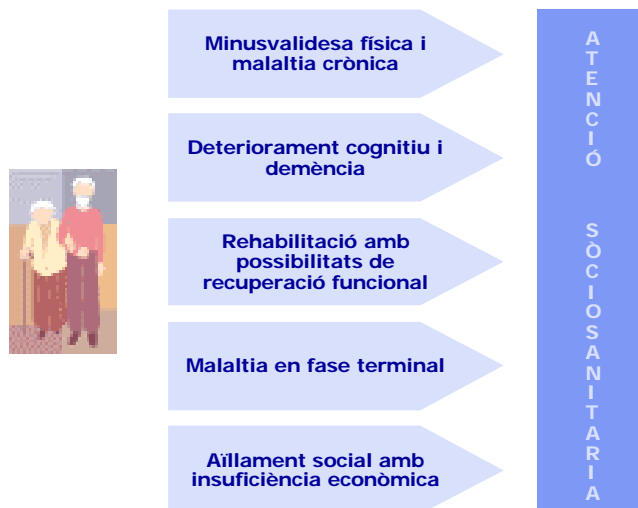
Minusvalidesa física i malaltia crònica

Deteriorament cognitiu i demència

Rehabilitació amb possibilitats de recuperació funcional

Malaltia en fase terminal

Aïllament social amb insuficiència econòmica

ATENCIÓ SÒCIOSANITARIA